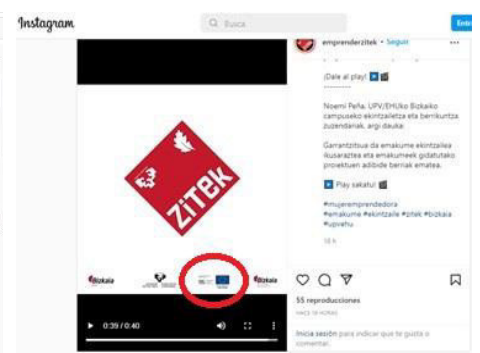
Instagram

Busca

Entr

emprenderzitek • Seguir

¡Dale al play! ▶ 🎬

Noemi Peña, UPV/EHUko Bizkaiko campuseko ekintzailetza eta berrikuntza zuzendariak, argi dauka:

Garrantzitsua da emakume ekintzailea ikusaraztea eta emakumeek gidatutako proiektuen adibide berriak ematea.

▶ Play sakatu! 🎬

#mujeremprendedora #emakume #ekintzaile #zitek #bizkaia #upvehu

18 h

ZITEK

Bizkaia

Bizkaia

0:39 / 0:40

55 reproducciones

HACE 18 HORAS

Inicia sesión para indicar que te gusta o comentar.